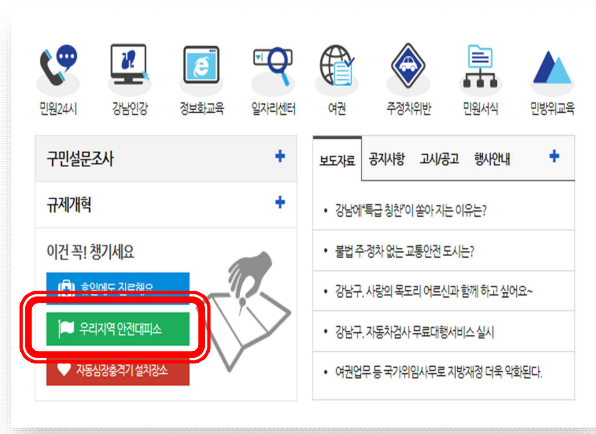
민원24시
강남인강
정보화교육
일자리센터
여권
주정차위반
민원서식
민방위교육

구민설문조사 +

규제개혁 +

이건 꼭! 챙기세요

휴일에도 진료해요

우리지역 안전대피소

자동심장충격기 설치장소

| 보도자료 | 공지사항 | 고시/공고 | 행사안내 | + |
|---|---|---|---|---|

• 강남에"특급 칭찬"이 쏟아 지는 이유는?

• 불법 주·정차 없는 교통안전 도시는?

• 강남구, 사랑의 목도리 어르신과 함께 하고 싶어요~

• 강남구, 자동차검사 무료대행서비스 실시

• 여권업무 등 국가위임사무로 지방재정 더욱 악화된다.